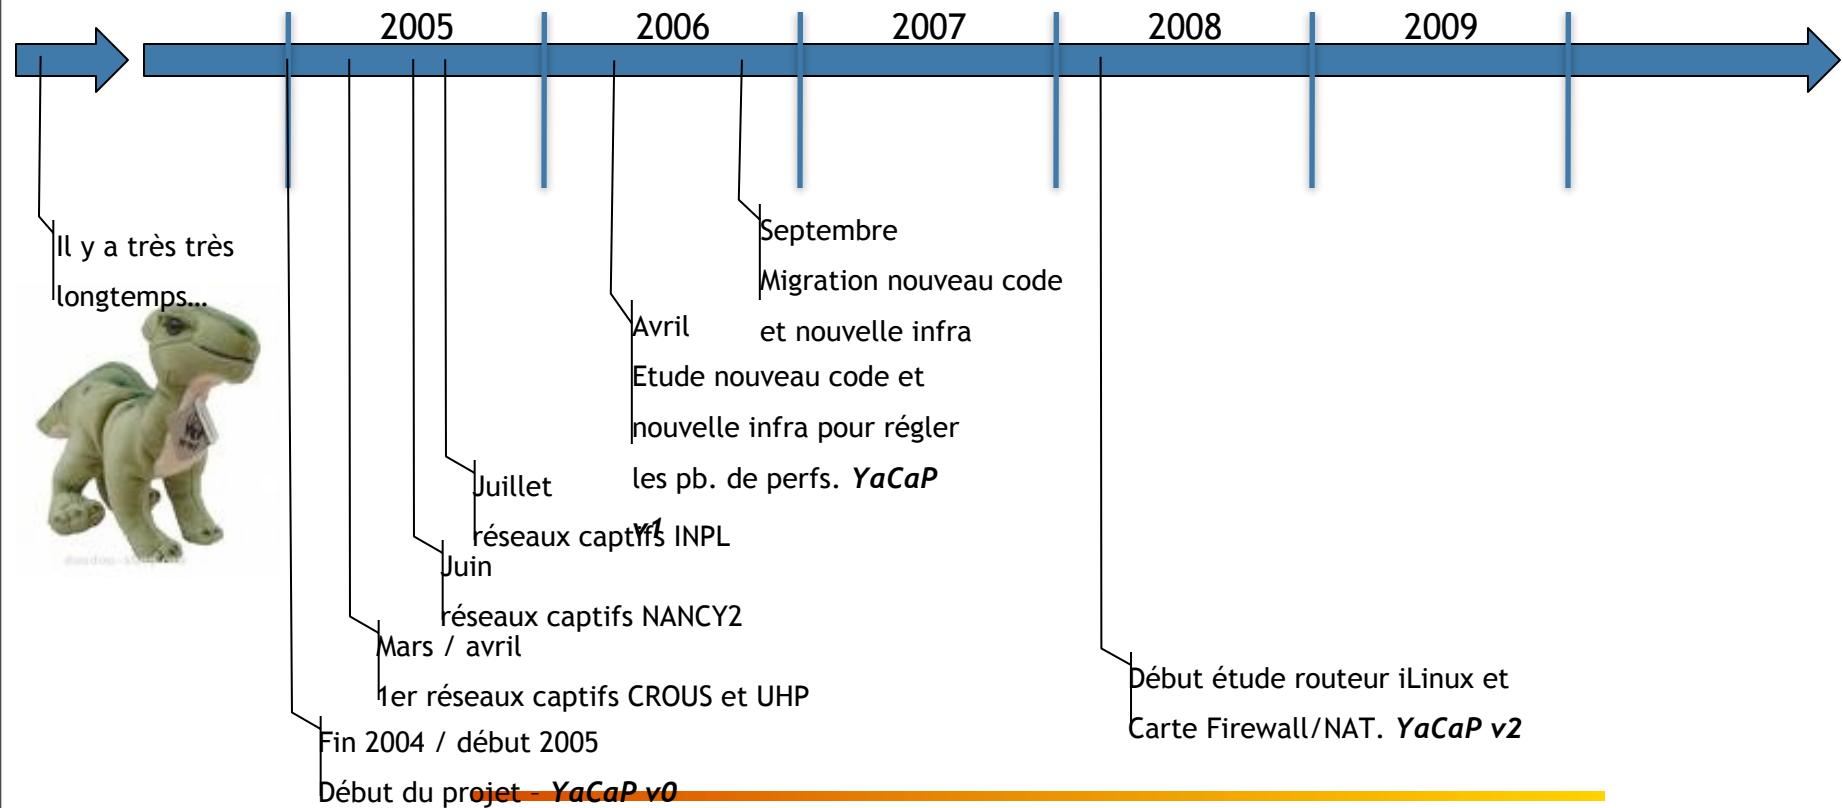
2005 2006 2007 2008 2009

Il y a très très longtemps…

Septembre
Migration nouveau code et nouvelle infra

Avril
Etude nouveau code et nouvelle infra pour régler les pb. de perfs. ***YaCaP v1***

Juillet
réseaux captifs INPL

Juin
réseaux captifs NANCY2

Mars / avril
1er réseaux captifs CROUS et UHP

Fin 2004 / début 2005
Début du projet – ***YaCaP v0***

Début étude routeur iLinux et Carte Firewall/NAT. ***YaCaP v2***